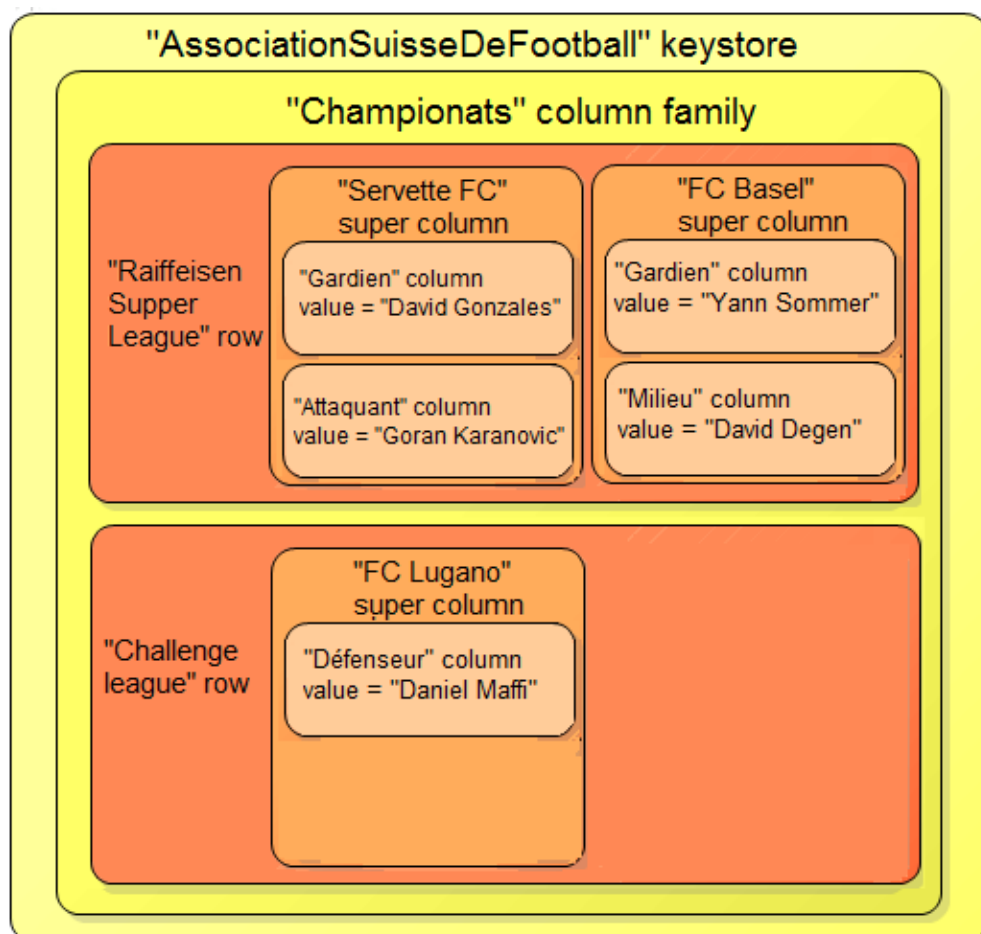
"AssociationSuisseDeFootball" keystore

"Championats" column family

"Raiffeisen Supper League" row

"Servette FC" super column

"Gardien" column value = "David Gonzales"

"Attaquant" column value = "Goran Karanovic"

"FC Basel" super column

"Gardien" column value = "Yann Sommer"

"Milieu" column value = "David Degen"

"Challenge league" row

"FC Lugano" super column

"Défenseur" column value = "Daniel Maffi"